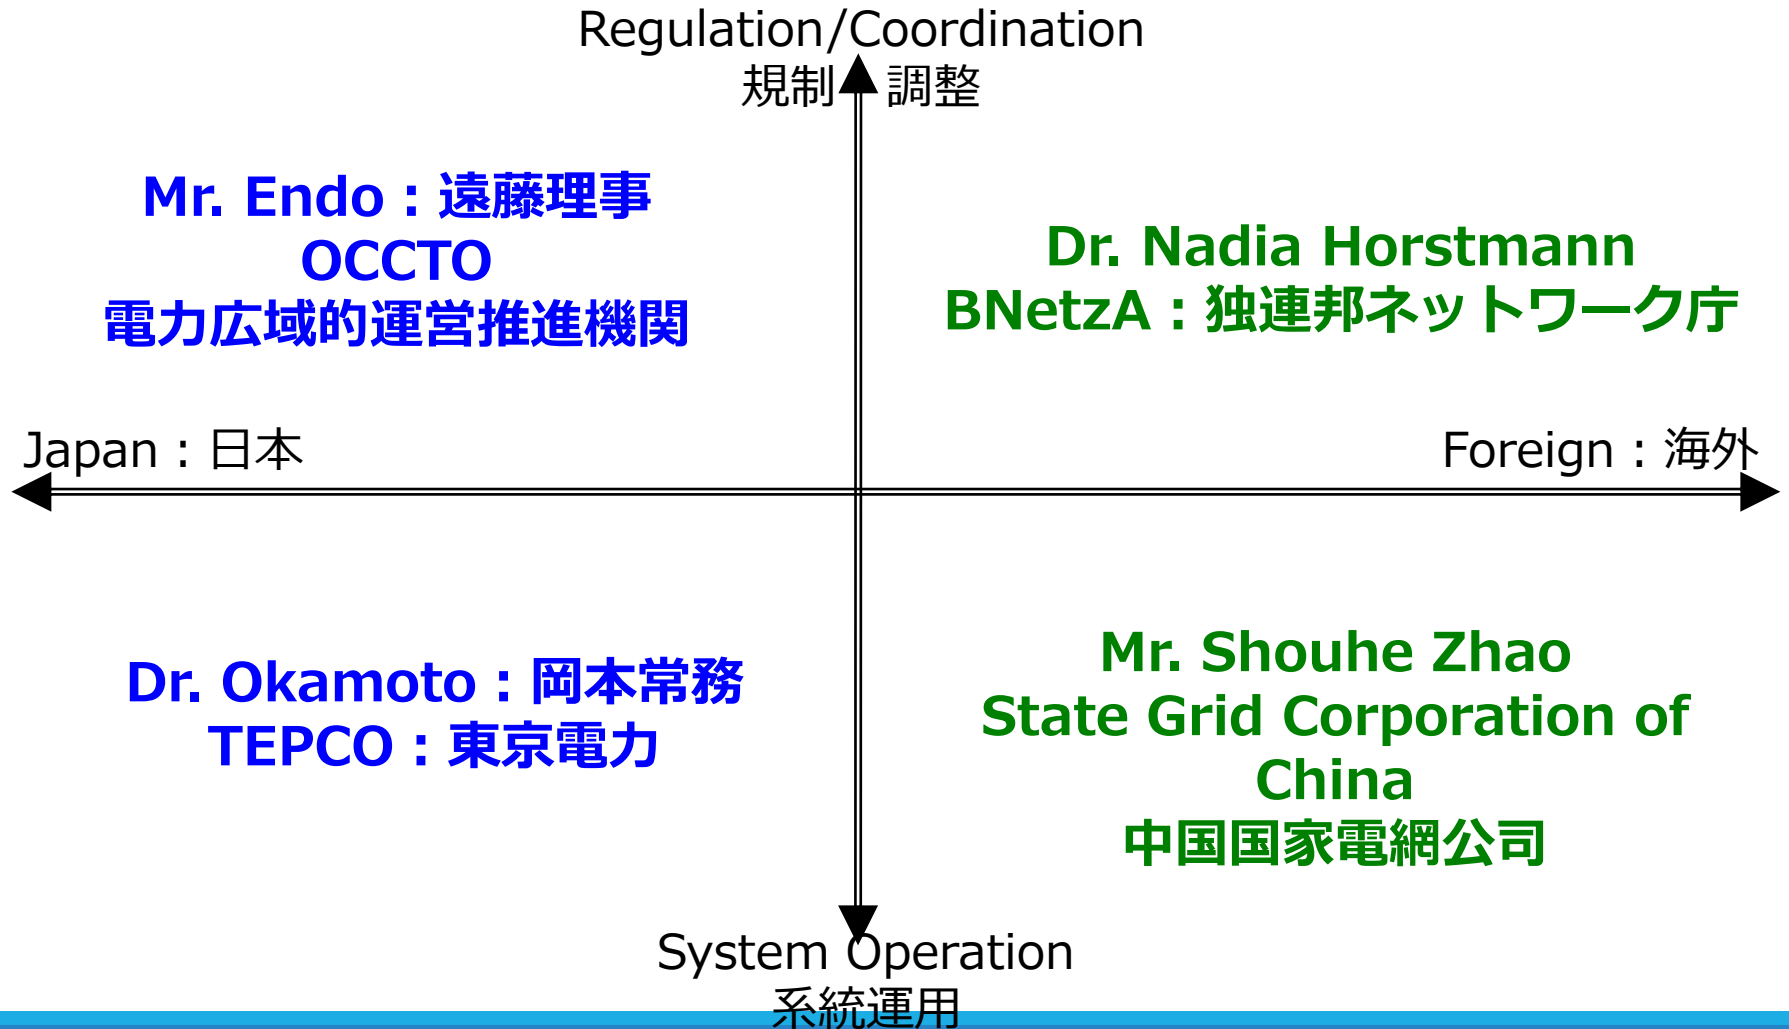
Regulation/Coordination
規制 調整

Mr. Endo：遠藤理事
OCCTO
電力広域的運営推進機関

Dr. Nadia Horstmann
BNetzA：独連邦ネットワーク庁

Japan：日本

Foreign：海外

Dr. Okamoto：岡本常務
TEPCO：東京電力

Mr. Shouhe Zhao
State Grid Corporation of China
中国国家電網公司

System Operation
系統運用